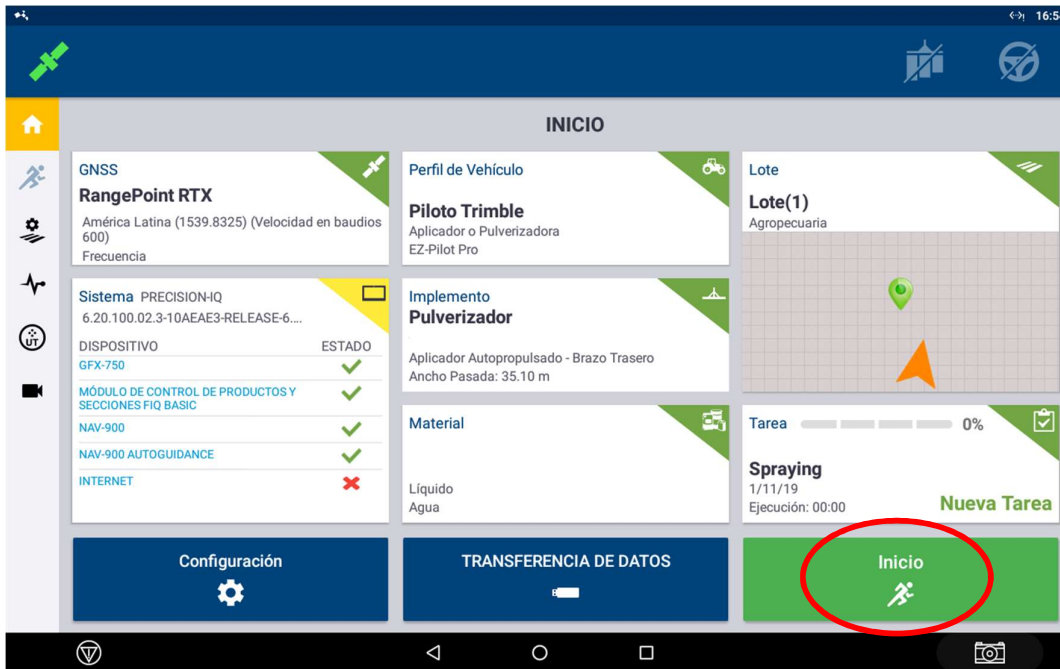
16:5

INICIO

GNSS
RangePoint RTX
América Latina (1539.8325) (Velocidad en baudios 600)
Frecuencia

Perfil de Vehículo
Piloto Trimble
Aplicador o Pulverizadora
EZ-Pilot Pro

Lote
Lote(1)
Agropecuaria

Sistema PRECISION-IQ
6.20.100.02.3-10AEAE3-RELEASE-6....

| DISPOSITIVO | ESTADO |
|---|---|
| GFX-750 | ✓ |
| MÓDULO DE CONTROL DE PRODUCTOS Y SECCIONES FIQ BASIC | ✓ |
| NAV-900 | ✓ |
| NAV-900 AUTOGUIDANCE | ✓ |
| INTERNET | ✗ |

Implemento
Pulverizador
Aplicador Autopropulsado - Brazo Trasero
Ancho Pasada: 35.10 m

Material
Líquido
Agua

Tarea 0%
Spraying
1/11/19
Ejecución: 00:00
Nueva Tarea

Configuración

TRANSFERENCIA DE DATOS

Inicio